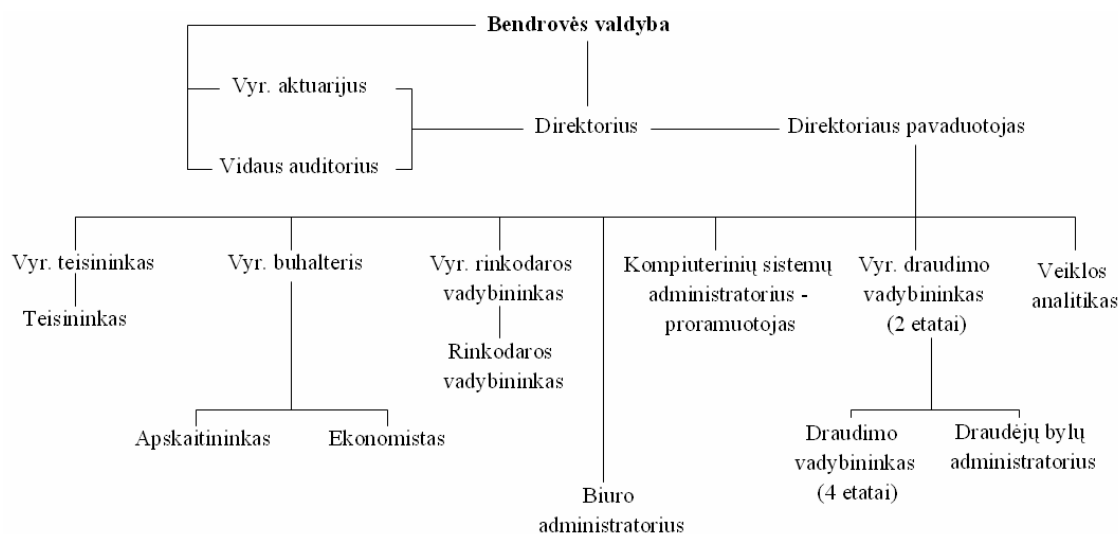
Bendrovės valdyba

Vyr. aktuarijus

Vidaus auditorius

Direktorius

Direktoriaus pavaduotojas

Vyr. teisininkas

Teisininkas

Vyr. buhalteris

Apskaitininkas

Ekonomistas

Vyr. rinkodaros vadybininkas

Rinkodaros vadybininkas

Biuro administratorius

Kompiuterinių sistemų administratorius - proramuotojas

Vyr. draudimo vadybininkas (2 etatai)

Draudimo vadybininkas (4 etatai)

Draudėjų bylų administratorius

Veiklos analitikas